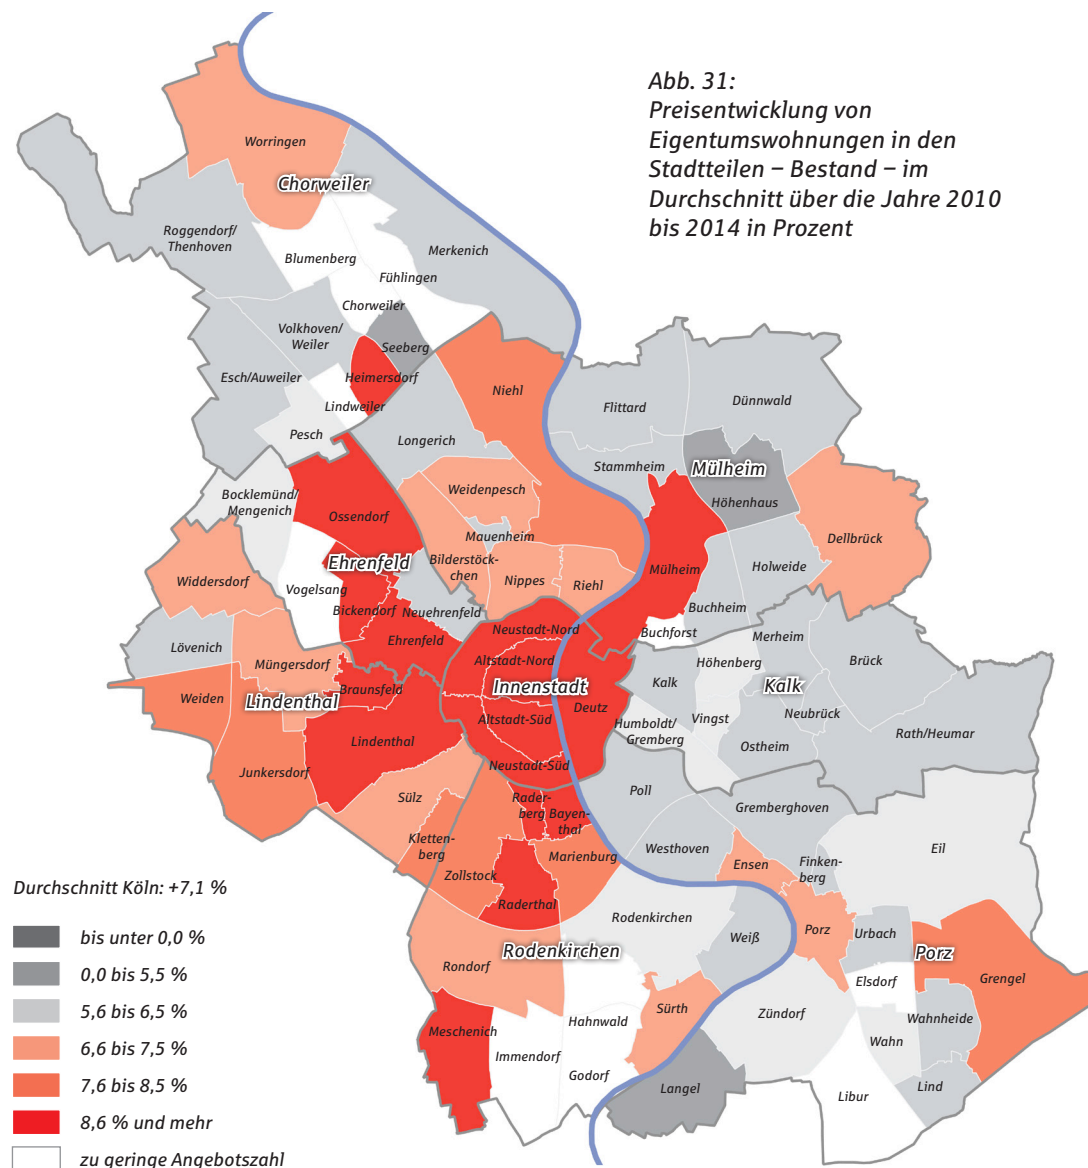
Abb. 31:
Preisentwicklung von Eigentumswohnungen in den Stadtteilen – Bestand – im Durchschnitt über die Jahre 2010 bis 2014 in Prozent

Worringen
Chorweiler
Roggendorf/ Thenhoven
Blumenberg
Merkenich
Fühlingen
Chorweiler
Volkhoven/ Weiler
Seeberg
Esch/Auweiler
Heimersdorf
Niehl
Lindweiler
Flittard
Dünnwald
Pesch
Longerich
Stammheim
Mülheim
Bocklemünd/ Mengenich
Höhenhaus
Weidenpesch
Ossendorf
Dellbrück
Mauenheim
Ehrenfeld
Bilderstöck- chen
Mülheim
Holweide
Widdersdorf
Vogelsang
Nippes
Riehl
Bickendorf
Neuehrenfeld
Buchheim
Lövenich
Ehrenfeld
Neustadt-Nord
Buchforst
Merheim
Müngersdorf
Altstadt-Nord
Höhenberg
Brück
Weiden
Lindenthal
Braunsfeld
Innenstadt
Kalk
Kalk
Deutz
Neubrück
Altstadt-Süd
Humboldt/ Gremberg
Vingst
Rath/Heumar
Lindenthal
Ostheim
Junkersdorf
Neustadt-Süd
Poll
Sülz
Raderberg
Bayenthal
Gremberghoven
Klettenberg
Westhoven
Eil
Marienburg
Ensen
Finkenberg
Zollstock
Raderthal
Rodenkirchen
Porz
Urbach
Weiß
Rodenkirchen
Porz
Rondorf
Elsdorf
Grengel
Sürth
Zündorf
Meschenich
Hahnwald
Wahnheide
Wahn
Immendorf
Godorf
Langel
Libur
Lind

Durchschnitt Köln: +7,1 %

bis unter 0,0 %
0,0 bis 5,5 %
5,6 bis 6,5 %
6,6 bis 7,5 %
7,6 bis 8,5 %
8,6 % und mehr
zu geringe Angebotszahl